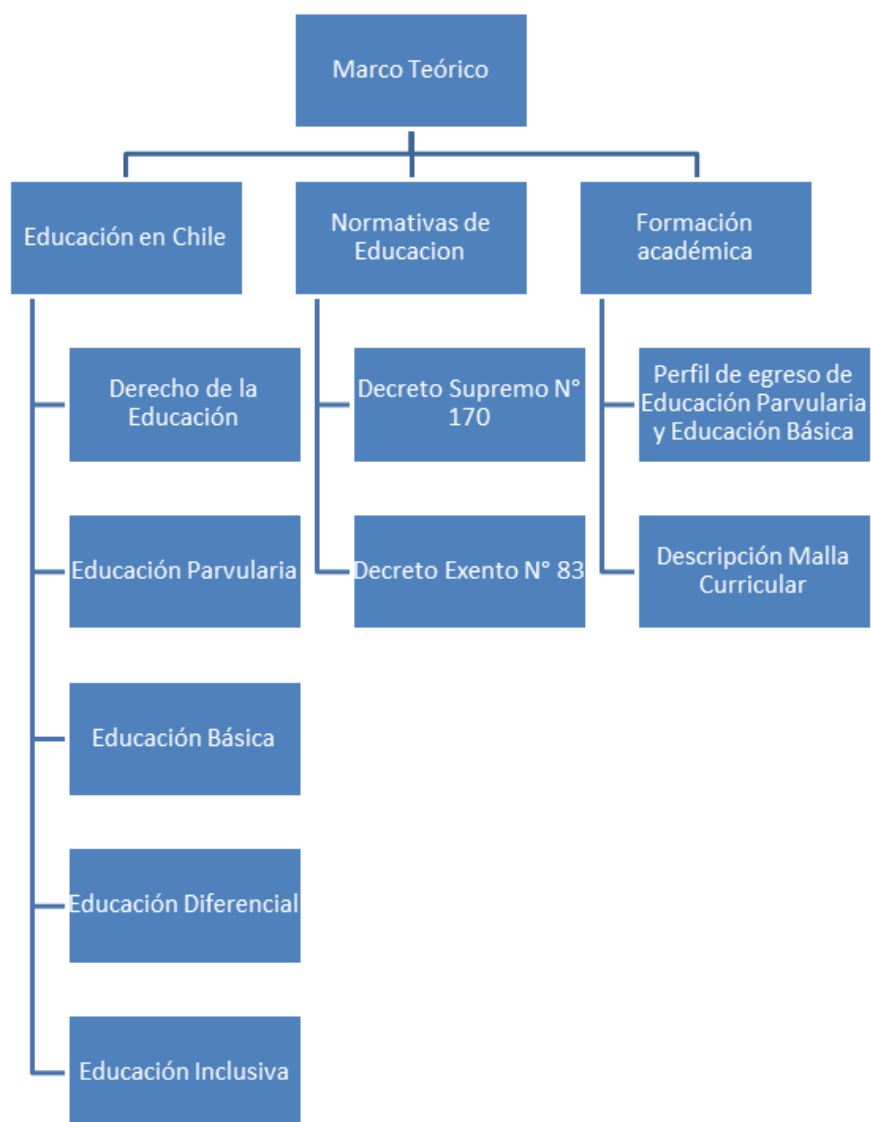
Marco Teórico

Educación en Chile

Derecho de la Educación

Educación Parvularia

Educación Básica

Educación Diferencial

Educación Inclusiva

Normativas de Educacion

Decreto Supremo N° 170

Decreto Exento N° 83

Formación académica

Perfil de egreso de Educación Parvularia y Educación Básica

Descripción Malla Curricular